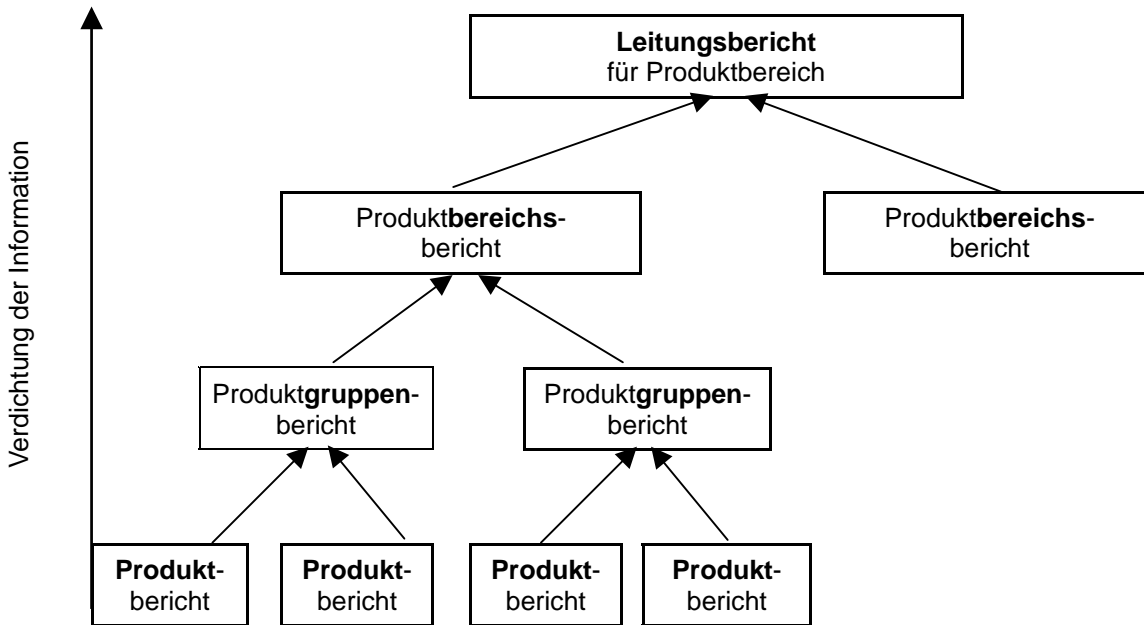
Verdichtung der Information

**Leitungsbericht**
für Produktbereich

Produkt**bereichs**-bericht

Produkt**bereichs**-bericht

Produkt**gruppen**-bericht

Produkt**gruppen**-bericht

**Produkt**-bericht

**Produkt**-bericht

**Produkt**-bericht

**Produkt**-bericht